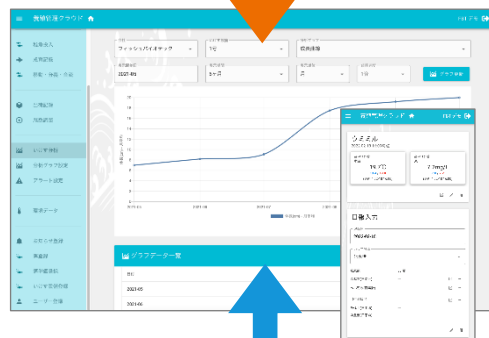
養殖管理クラウド

給餌入力
成長記録
移動・分養・合養

生簀設定
魚種設定

いけす情報
分析グラフ設定
アラート設定

環境データ

その他登録
業者一覧
飼料種類
いけす区画管理
ユーザー登録

フィッシュバイオテック
1号
成長推移

2021-05
5ヶ月
2
1日

グラフ表示

グラフデータ一覧

2021-05
2021-06

養殖管理クラウド

シミュル

日報入力

2021-05-01